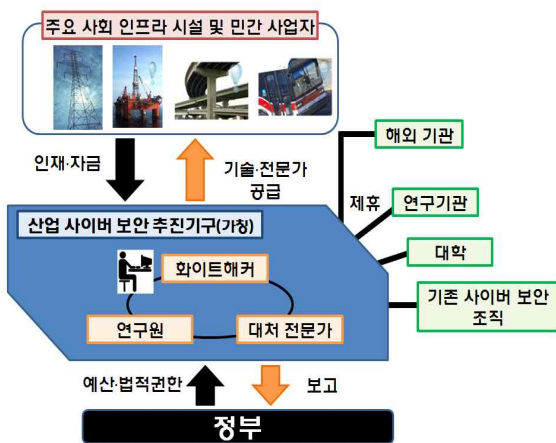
주요 사회 인프라 시설 및 민간 사업자

인재·자금

기술·전문가 공급

해외 기관

제휴

연구기관

대학

기존 사이버 보안 조직

산업 사이버 보안 추진기구(가칭)

화이트해커

연구원

대처 전문가

예산·법적권한

보고

정부